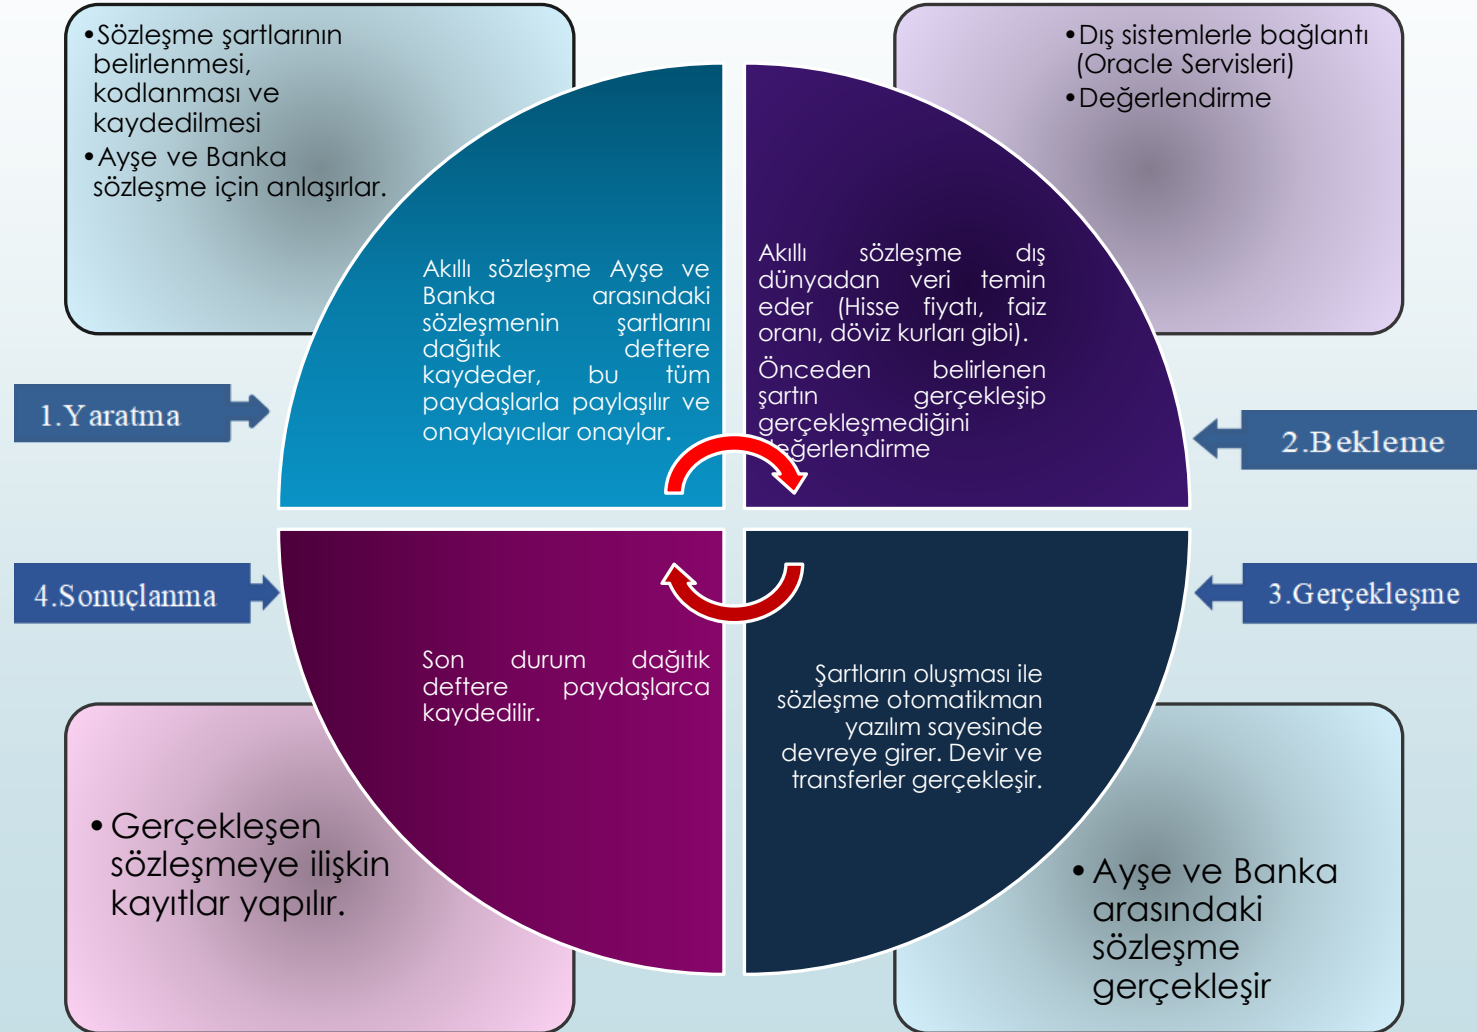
•Sözleşme şartlarının belirlenmesi, kodlanması ve kaydedilmesi
•Ayşe ve Banka sözleşme için anlaşırlar.

•Dış sistemlerle bağlantı (Oracle Servisleri)
•Değerlendirme

Akıllı sözleşme Ayşe ve Banka arasındaki sözleşmenin şartlarını dağıtık deftere kaydeder, bu tüm paydaşlarla paylaşılır ve onaylayıcılar onaylar.

Akıllı sözleşme dış dünyadan veri temin eder (Hisse fiyatı, faiz oranı, döviz kurları gibi).

Önceden belirlenen şartın gerçekleşip gerçekleşmediğini değerlendirme

1.Yaratma

2.Bekleme

4.Sonuçlanma

3.Gerçekleşme

Son durum dağıtık deftere paydaşlarca kaydedilir.

Şartların oluşması ile sözleşme otomatikman yazılım sayesinde devreye girer. Devir ve transferler gerçekleşir.

•Gerçekleşen sözleşmeye ilişkin kayıtlar yapılır.

•Ayşe ve Banka arasındaki sözleşme gerçekleşir